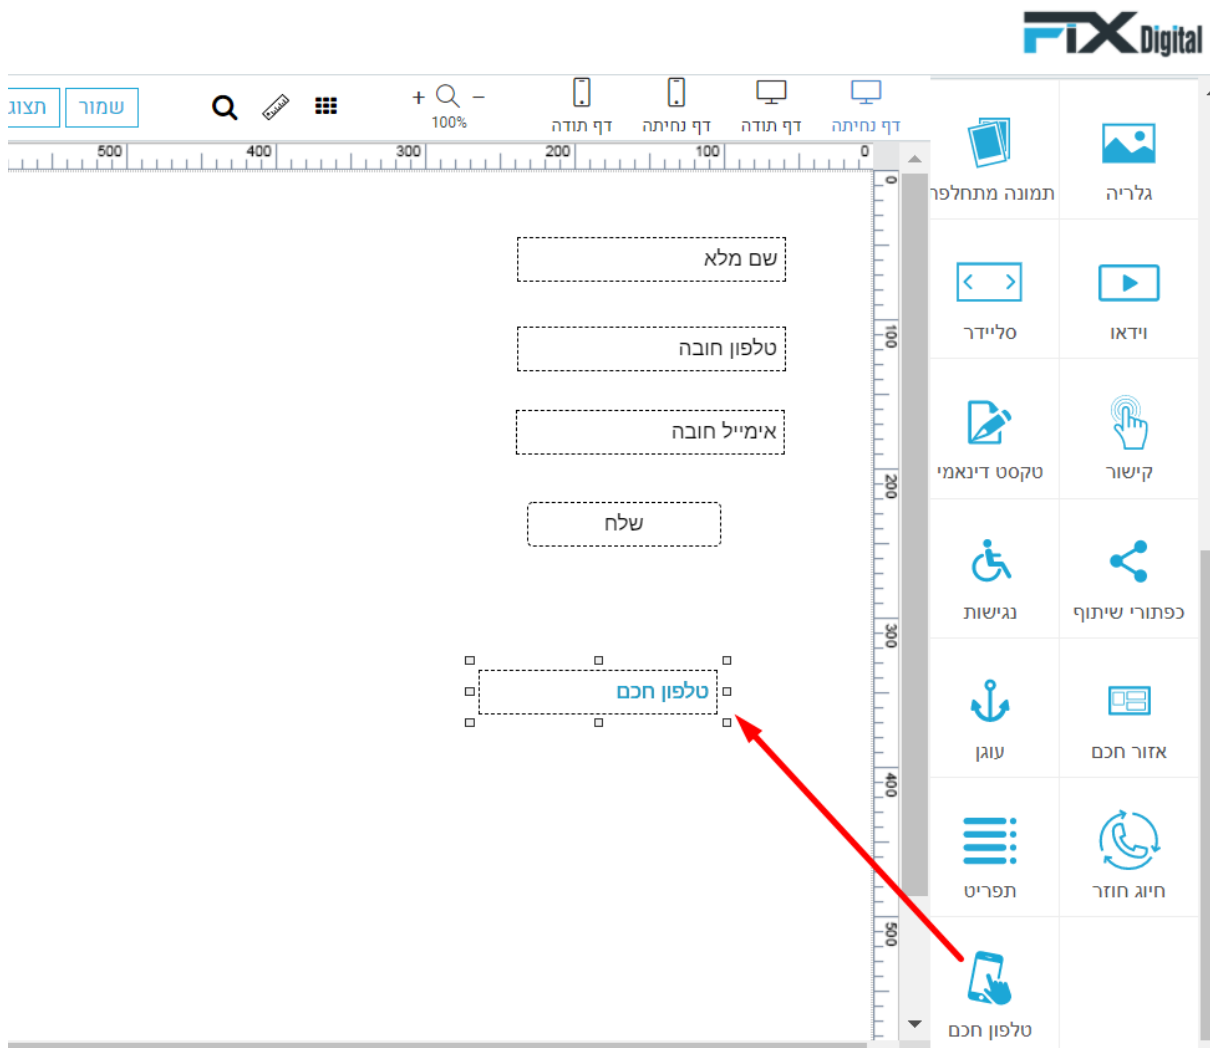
FIX Digital

תצוג שמור

+ 100% −

דף תודה דף נחיתה דף תודה דף נחיתה

500 400 300 200 100 0

0 100 200 300 400 500

שם מלא

טלפון חובה

אימייל חובה

שלח

טלפון חכם

תמונה מתחלפת גלריה

סליידר וידאו

טקסט דינאמי קישור

נגישות כפתורי שיתוף

עוגן אזור חכם

תפריט חיוג חוזר

טלפון חכם